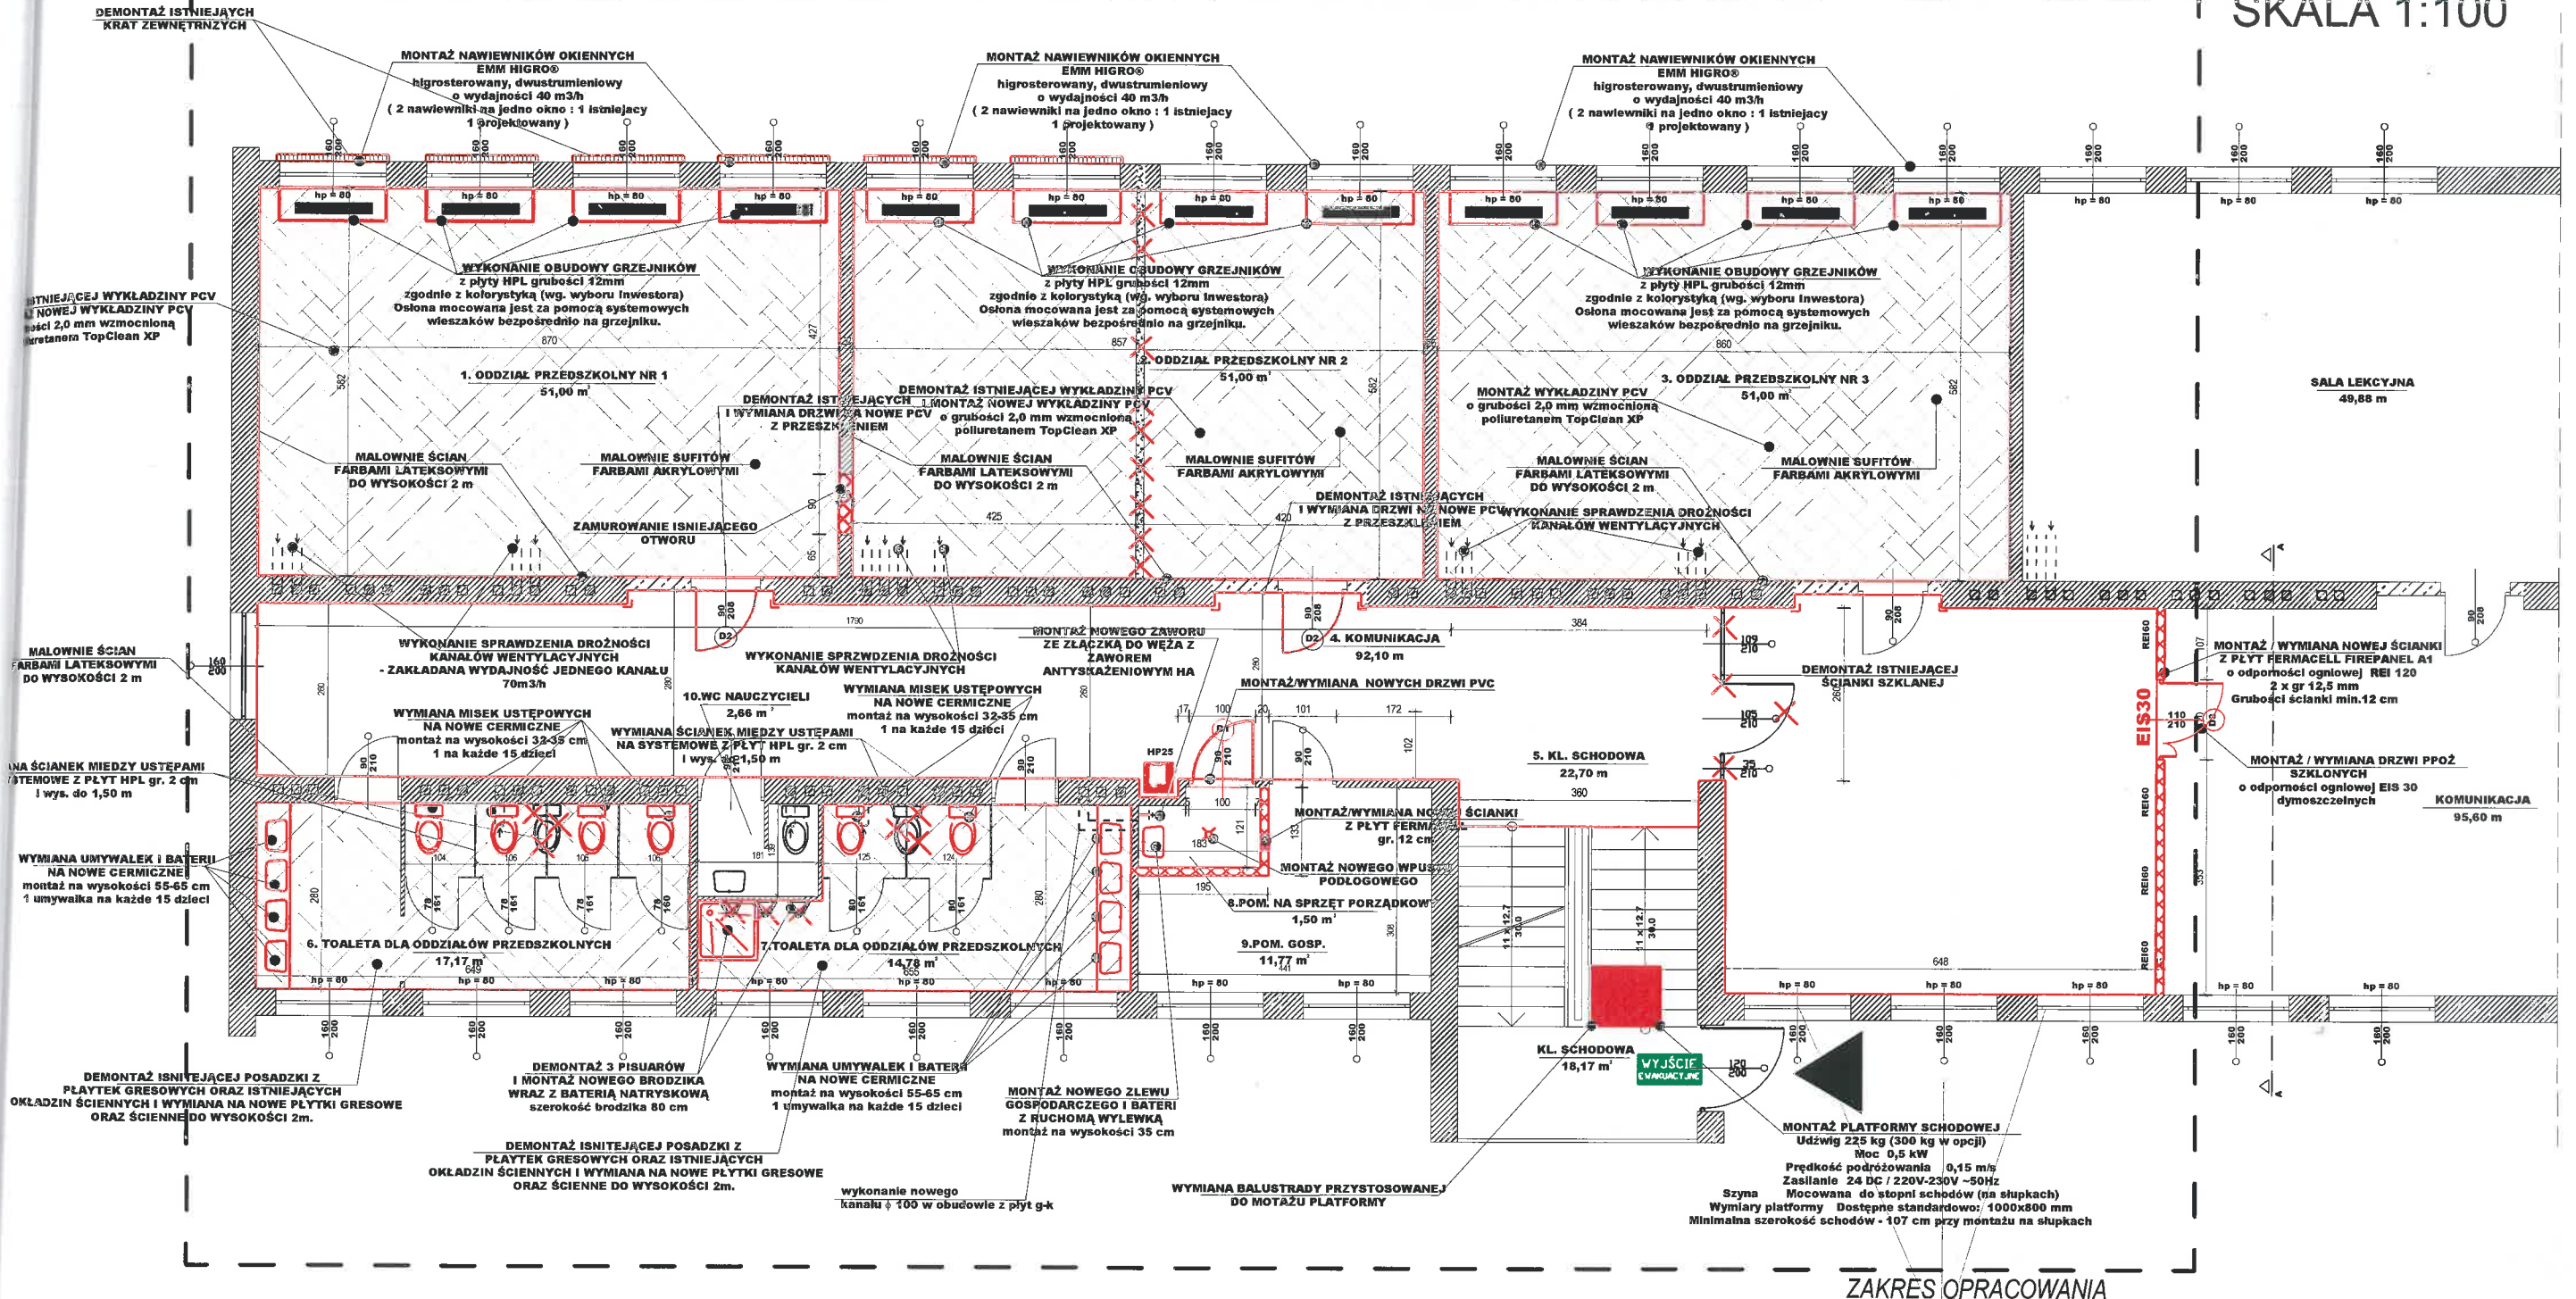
SKALA 1:100

DEMONTAŻ ISTNIEJĄCYCH KRAT ZEWNĘTRZNYCH

MONTAŻ NAWIEWNIKÓW OKIENNYCH EMM HIGRO® higrosterowany, dwustrumieniowy o wydajności 40 m3/h ( 2 nawiewniki na jedno okno : 1 istniejący 1 projektowany )

MONTAŻ NAWIEWNIKÓW OKIENNYCH EMM HIGRO® higrosterowany, dwustrumieniowy o wydajności 40 m3/h ( 2 nawiewniki na jedno okno : 1 istniejący 1 projektowany )

MONTAŻ NAWIEWNIKÓW OKIENNYCH EMM HIGRO® higrosterowany, dwustrumieniowy o wydajności 40 m3/h ( 2 nawiewniki na jedno okno : 1 istniejący 1 projektowany )

hp = 80

WYKONANIE OBUDOWY GRZEJNIKÓW z płyty HPL grubości 12mm zgodnie z kolorystyką (wg. wyboru Inwestora) Osłona mocowana jest za pomocą systemowych wieszaków bezpośrednio na grzejniku.

WYKONANIE OBUDOWY GRZEJNIKÓW z płyty HPL grubości 12mm zgodnie z kolorystyką (wg. wyboru Inwestora) Osłona mocowana jest za pomocą systemowych wieszaków bezpośrednio na grzejniku.

WYKONANIE OBUDOWY GRZEJNIKÓW z płyty HPL grubości 12mm zgodnie z kolorystyką (wg. wyboru Inwestora) Osłona mocowana jest za pomocą systemowych wieszaków bezpośrednio na grzejniku.

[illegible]ISTNIEJĄCEJ WYKŁADZINY PCV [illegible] NOWEJ WYKŁADZINY PCV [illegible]ości 2,0 mm wzmocnioną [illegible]retanem TopClean XP

1. ODDZIAŁ PRZEDSZKOLNY NR 1 51,00 m²

2. ODDZIAŁ PRZEDSZKOLNY NR 2 51,00 m²

3. ODDZIAŁ PRZEDSZKOLNY NR 3 51,00 m²

DEMONTAŻ ISTNIEJĄCYCH I WYMIANA DRZWI NA NOWE PCV Z PRZEDSZKOLNIEM

DEMONTAŻ ISTNIEJĄCEJ WYKŁADZINY PCV I MONTAŻ NOWEJ WYKŁADZINY PCV o grubości 2,0 mm wzmocnioną poliuretanem TopClean XP

MONTAŻ WYKŁADZINY PCV o grubości 2,0 mm wzmocnioną poliuretanem TopClean XP

SALA LEKCYJNA 49,88 m

MALOWNIE ŚCIAN FARBAMI LATEKSOWYMI DO WYSOKOŚCI 2 m

MALOWNIE SUFITÓW FARBAMI AKRYLOWYMI

MALOWNIE ŚCIAN FARBAMI LATEKSOWYMI DO WYSOKOŚCI 2 m

MALOWNIE SUFITÓW FARBAMI AKRYLOWYMI

MALOWNIE ŚCIAN FARBAMI LATEKSOWYMI DO WYSOKOŚCI 2 m

MALOWNIE SUFITÓW FARBAMI AKRYLOWYMI

ZAMUROWANIE ISNIEJĄCEGO OTWORU

DEMONTAŻ ISTNIEJĄCYCH I WYMIANA DRZWI NA NOWE PCV Z PRZEDSZKOLNIEM

WYKONANIE SPRAWDZENIA DROŻNOŚCI KANAŁÓW WENTYLACYJNYCH

MALOWNIE ŚCIAN FARBAMI LATEKSOWYMI DO WYSOKOŚCI 2 m

WYKONANIE SPRAWDZENIA DROŻNOŚCI KANAŁÓW WENTYLACYJNYCH - ZAKŁADANA WYDAJNOŚĆ JEDNEGO KANAŁU 70m3/h

WYKONANIE SPRZWDZENIA DROŻNOŚCI KANAŁÓW WENTYLACYJNYCH

MONTAŻ NOWEGO ZAWORU ZE ZŁĄCZKĄ DO WĘŻA Z ZAWOREM ANTYSKAŻENIOWYM HA

4. KOMUNIKACJA 92,10 m

DEMONTAŻ ISTNIEJĄCEJ ŚCIANKI SZKLANEJ

MONTAŻ / WYMIANA NOWEJ ŚCIANKI Z PŁYT FERMACELL FIREPANEL A1 o odporności ogniowej REI 120 2 x gr 12,5 mm Grubości ścianki min.12 cm

10.WC NAUCZYCIELI 2,66 m²

WYMIANA MISEK USTĘPOWYCH NA NOWE CERMICZNE montaż na wysokości 32-35 cm 1 na każde 15 dzieci

WYMIANA MISEK USTĘPOWYCH NA NOWE CERMICZNE montaż na wysokości 32-35 cm 1 na każde 15 dzieci

MONTAŻ/WYMIANA NOWYCH DRZWI PVC

WYMIANA ŚCIANEK MIEDZY USTĘPAMI NA SYSTEMOWE Z PŁYT HPL gr. 2 cm i wys. do 1,50 m

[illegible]NA ŚCIANEK MIEDZY USTĘPAMI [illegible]STEMOWE Z PŁYT HPL gr. 2 cm i wys. do 1,50 m

HP25

5. KL. SCHODOWA 22,70 m

EIS30

MONTAŻ / WYMIANA DRZWI PPOŻ SZKLONYCH o odporności ogniowej EIS 30 dymoszczelnych

KOMUNIKACJA 95,60 m

MONTAŻ/WYMIANA NOWEJ ŚCIANKI Z PŁYT FERMACELL gr. 12 cm

MONTAŻ NOWEGO WPUSTU PODŁOGOWEGO

8.POM. NA SPRZĘT PORZĄDKOWY 1,50 m²

9.POM. GOSP. 11,77 m²

WYMIANA UMYWALEK I BATERII NA NOWE CERMICZNE montaż na wysokości 55-65 cm 1 umywalka na każde 15 dzieci

6. TOALETA DLA ODDZIAŁÓW PRZEDSZKOLNYCH 17,17 m²

7.TOALETA DLA ODDZIAŁÓW PRZEDSZKOLNYCH 14,78 m²

KL. SCHODOWA 18,17 m²

WYJŚCIE EWAKUACYJNE

DEMONTAŻ ISNIEJĄCEJ POSADZKI Z PŁAYTEK GRESOWYCH ORAZ ISTNIEJĄCYCH OKŁADZIN ŚCIENNYCH I WYMIANA NA NOWE PŁYTKI GRESOWE ORAZ ŚCIENNE DO WYSOKOŚCI 2m.

DEMONTAŻ 3 PISUARÓW I MONTAŻ NOWEGO BRODZIKA WRAZ Z BATERIĄ NATRYSKOWĄ szerokość brodzika 80 cm

WYMIANA UMYWALEK I BATERII NA NOWE CERMICZNE montaż na wysokości 55-65 cm 1 umywalka na każde 15 dzieci

MONTAŻ NOWEGO ZLEWU GOSPODARCZEGO I BATERI Z RUCHOMĄ WYLEWKĄ montaż na wysokości 35 cm

DEMONTAŻ ISNITEJĄCEJ POSADZKI Z PŁAYTEK GRESOWYCH ORAZ ISTNIEJĄCYCH OKŁADZIN ŚCIENNYCH I WYMIANA NA NOWE PŁYTKI GRESOWE ORAZ ŚCIENNE DO WYSOKOŚCI 2m.

wykonanie nowego kanału ϕ 100 w obudowie z płyt g-k

WYMIANA BALUSTRADY PRZYSTOSOWANEJ DO MOTAŻU PLATFORMY

MONTAŻ PLATFORMY SCHODOWEJ Udźwig 225 kg (300 kg w opcji) Moc 0,5 kW Prędkość podróżowania 0,15 m/s Zasilanie 24 DC / 220V-230V ~50Hz Szyna Mocowana do stopni schodów (na słupkach) Wymiary platformy Dostępne standardowo: 1000x800 mm Minimalna szerokość schodów - 107 cm przy montażu na słupkach

ZAKRES OPRACOWANIA